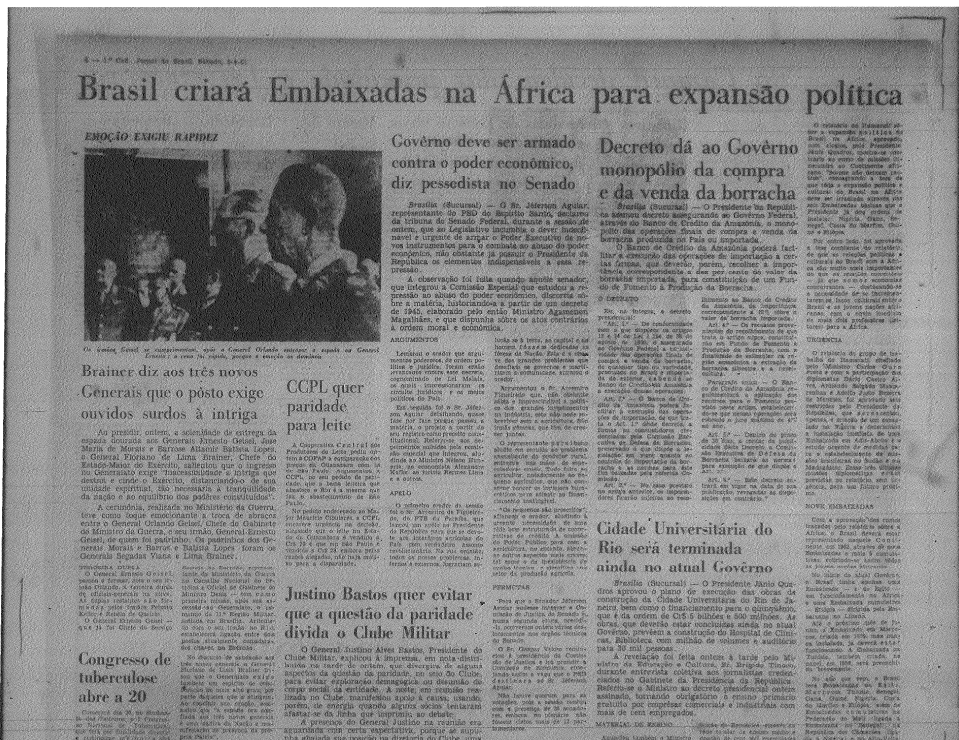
4 — 1.º Cad. Jornal do Brasil, Sábado, 5-8-61

Brasil criará Embaixadas na África para expansão política

EMOÇÃO EXIGIU RAPIDEZ

Os cadetes Geisel se cumprimentam, após o General Orlando entregar a espada ao General Ernesto e antes da espada passar à seção da cerimônia

Brainer diz aos três novos Generais que o pôsto exige ouvidos surdos à intriga

Ao proferir, ontem, a solenidade de entrega da espada dourada aos Generais Ernesto Geisel, José Maria de Morais e Barrese Altamir Batista Lopes, o General Floriano de Lima Brainer, Chefe do Estado-Maior do Exército, salientou que o ingresso no Generalato exige "inacessibilidade à intriga que destrói e cinde o Exército, distanciando-o de sua unidade espiritual, tão necessária à tranqüilidade da nação e ao equilíbrio dos poderes constituídos".

A cerimônia, realizada no Ministério da Guerra, teve como lances emocionantes a troca de abraços entre o General Orlando Geisel, Chefe do Gabinete do Ministro da Guerra, e seu irmão, General Ernesto Geisel, de quem foi padrinho. Os padrinhos dos Generais Morais e Barrese e Batista Lopes foram os Generais Segadas Viana e Lima Brainer.

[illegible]

Congresso de tuberculose abre a 20

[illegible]

CCPL quer paridade para leite

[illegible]

Govêrno deve ser armado contra o poder econômico, diz pessedista no Senado

Brasília (Sucursal) — O Sr. Jeferson Aguiar, representante do PSD do Espírito Santo, declarou da tribuna do Senado Federal, durante a sessão de ontem, que ao Legislativo incumbe o dever inadiável e urgente de armar o Poder Executivo de novos instrumentos para o combate ao abuso do poder econômico, não obstante já possuir o Presidente da República os elementos indispensáveis a essa repressão.

A observação foi feita quando aquêle senador, que integrou a Comissão Especial que estudou a repressão ao abuso do poder econômico, discorreu sôbre a matéria, historiando-a a partir de um decreto de 1945, elaborado pelo então Ministro Agamenon Magalhães, e que dispunha sôbre os atos contrários à ordem moral e econômica.

ARGUMENTOS

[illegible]

APELO

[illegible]

Justino Bastos quer evitar que a questão da paridade divida o Clube Militar

O General Justino Alves Bastos, Presidente do Clube Militar, explicou à imprensa, em nota distribuída na tarde de ontem, que diversos oficiais já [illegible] os aspectos da questão da paridade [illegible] corpo social da entidade. A nota, em resumo, ressalta que o Clube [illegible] exigirá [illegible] afastar-se da linha que imprimiu ao debate.

A presença do General Justino na reunião era aguardada com certa expectativa, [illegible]

Decreto dá ao Govêrno monopólio da compra e da venda da borracha

Brasília (Sucursal) — O Presidente da República assinou decreto assegurando ao Govêrno Federal, através do Banco de Crédito da Amazônia, o monopólio das operações finais de compra e venda da borracha produzida no País ou importada.

O Banco de Crédito da Amazônia poderá facilitar a execução das operações de importação a cargo das firmas, que deverão, porém, recolher a importância correspondente a dez por cento do valor da borracha importada, para constituição de um Fundo de Fomento à Produção da Borracha.

O DECRETO

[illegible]

Cidade Universitária do Rio será terminada ainda no atual Govêrno

Brasília (Sucursal) — O Presidente Jânio Quadros aprovou o plano de execução das obras da Cidade Universitária do Rio de Janeiro, bem como o financiamento para o qüinqüênio, que é da ordem de Cr$ 5 bilhões e 500 milhões. As obras, que deverão estar concluídas ainda no atual Govêrno, prevêem a construção do Hospital de Clínicas, Biblioteca com milhão de volumes e alojamentos para 10 mil pessoas.

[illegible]

O presidente do Itamarati afirma a expansão política do Brasil na África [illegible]

URGÊNCIA

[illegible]

NOVAS EMBAIXADAS

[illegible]